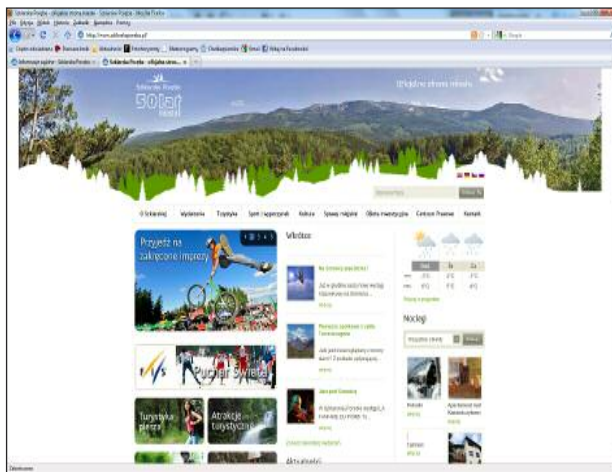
Szklarska Poręba - oficjalna strona miasta - Szklarska Poręba - Mozilla Firefox

Plik Edycja Widok Historia Zakładki Narzędzia Pomoc

http://www.szklarskaporeba.pl

Szklarska Poręba 50 lat

Oficjalna strona miasta

O Szklarskiej Wydarzenia Turystyka Sport i wypoczynek Kultura Sprawy miejskie Obiekty inwestycyjne Centrum Prasowe Kontakt

Przejdź na zakręcone imprezy

Wkrótce

Puchar Świata

Turystyka piesza

Atrakcje turystyczne

Noclegi

Aktualności

Zakończono